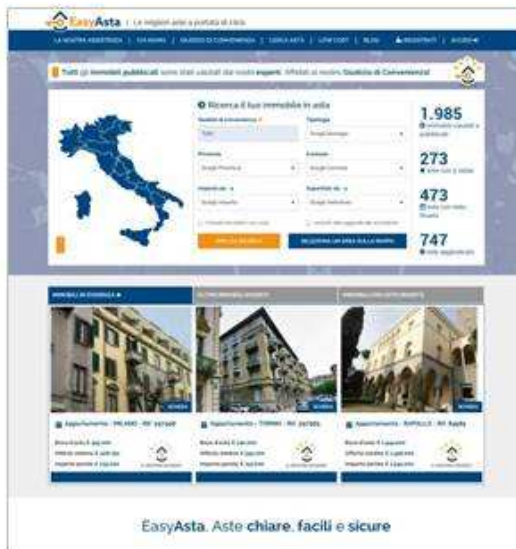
EasyAsta | Le migliori aste a portata di click

LA NOSTRA ASSISTENZA | CHI SIAMO | GIUDIZIO DI CONVENIENZA | CERCA ASTA | LOW COST | BLOG | REGISTRATI | ACCEDI

Tutti gli immobili pubblicati sono stati valutati dai nostri esperti. Affidati al nostro Giudizio di Convenienza!

Ricerca il tuo immobile in asta

Giudizio di convenienza | Tipologia
Tutti | Scegli tipologia
Provincia | Comune
Scegli Provincia | Scegli Comune
Importo da | Superficie da
Scegli importo | Scegli Superficie

AVVIA LA RICERCA | SELEZIONA UN'AREA SULLA MAPPA

1.985 immobili valutati e pubblicati
273 aste con 1 rialzo
473 aste con rialzo ribasso
747 aste aggiudicate

IMMOBILI IN EVIDENZA | ULTIMI IMMOBILI INSERITI | IMMOBILI CON ASTE IMMINENTI

SCHEDA | SCHEDA | SCHEDA

Appartamento - MILANO - Rif. 297168
Base d'asta € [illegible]
Offerta minima € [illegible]
Importo perizia € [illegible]

Appartamento - TORINO - Rif. 297365
Base d'asta € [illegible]
Offerta minima € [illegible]
Importo perizia € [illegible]

Appartamento - RAPALLO - Rif. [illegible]
Base d'asta € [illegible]
Offerta minima € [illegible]
Importo perizia € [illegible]

EasyAsta. Aste chiare, facili e sicure